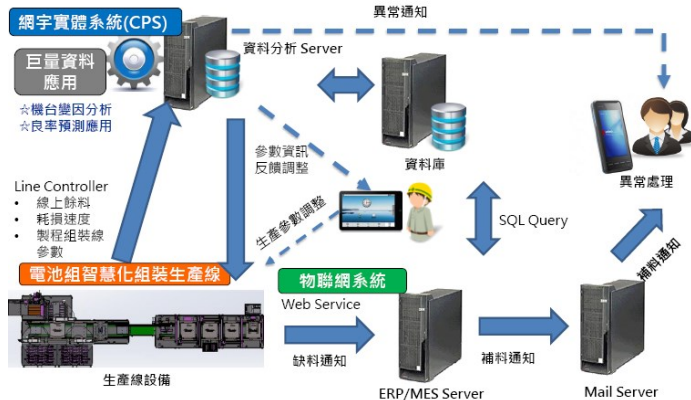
網宇實體系統(CPS)

巨量資料應用

☆機台變因分析
☆良率預測應用

資料分析 Server

異常通知

資料庫

參數資訊反饋調整

異常處理

Line Controller
• 線上餘料
• 耗損速度
• 製程組裝線參數

生產參數調整

SQL Query

電池組智慧化組裝生產線

物聯網系統

Web Service

補料通知

缺料通知

補料通知

生產線設備

ERP/MES Server

Mail Server